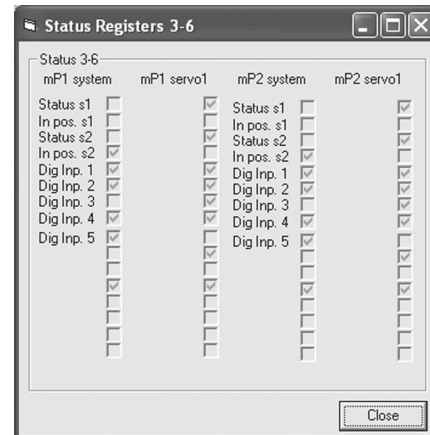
Status Registers 3-6

Status 3-6

mP1 system

Status s1
In pos. s1
Status s2
In pos. s2
Dig Inp. 1
Dig Inp. 2
Dig Inp. 3
Dig Inp. 4
Dig Inp. 5

mP1 servo1

mP2 system

Status s1
In pos. s1
Status s2
In pos. s2
Dig Inp. 1
Dig Inp. 2
Dig Inp. 3
Dig Inp. 4
Dig Inp. 5

mP2 servo1

Close